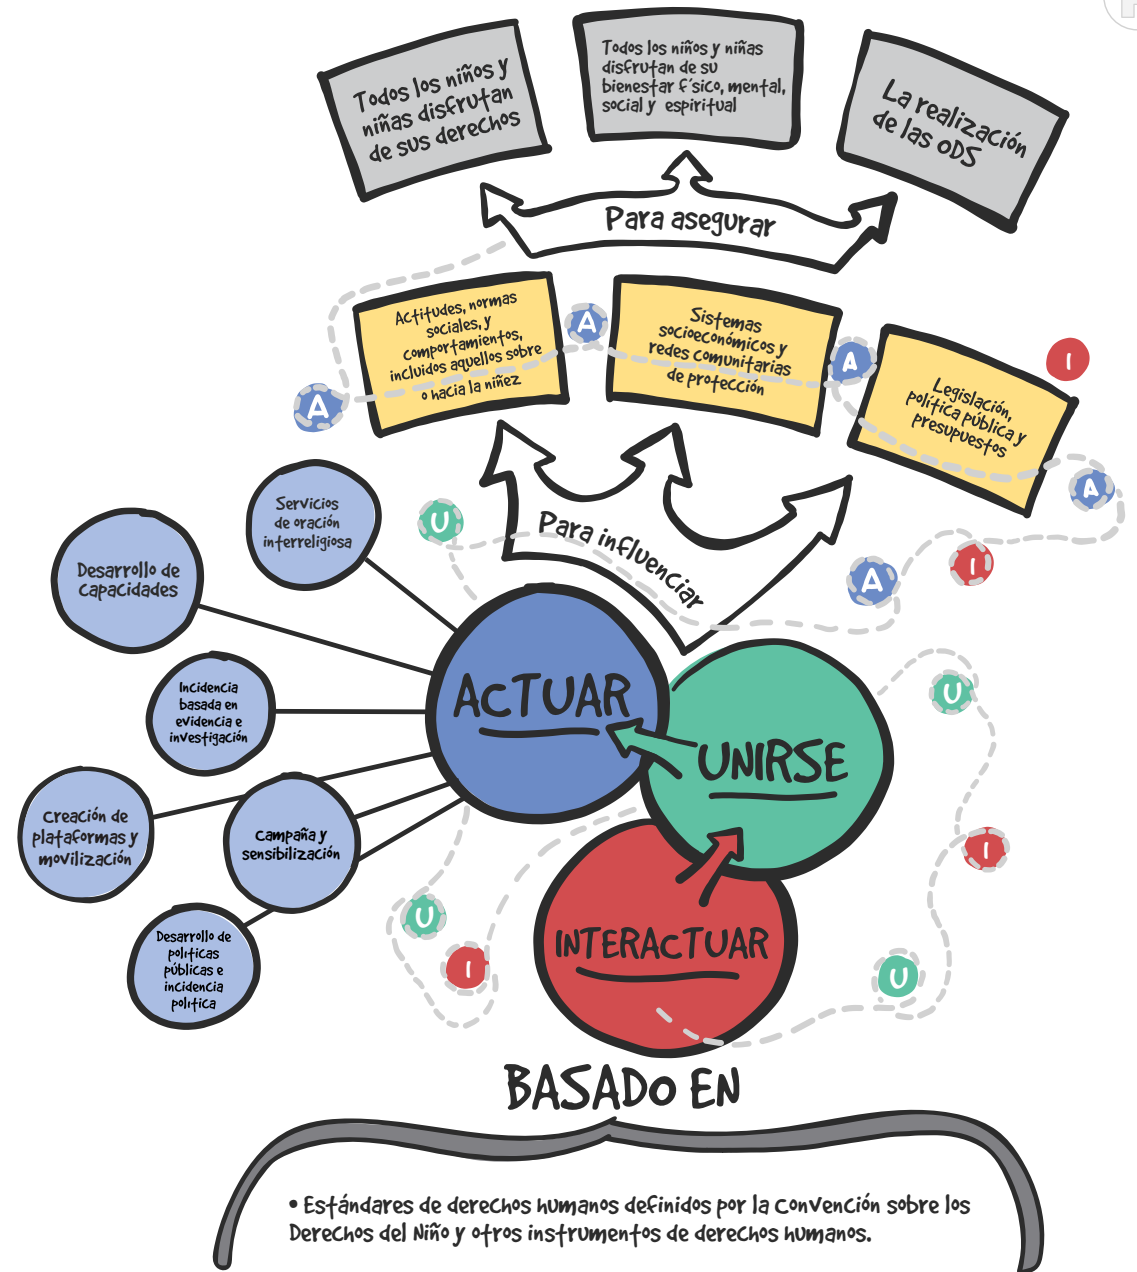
Todos los niños y niñas disfrutan de sus derechos

Todos los niños y niñas disfrutan de su bienestar f́sico, mental, social y espiritual

La realización de las ODS

Para asegurar

Actitudes, normas sociales, y comportamientos, incluidos aquellos sobre o hacia la niñez

A

Sistemas socioeconómicos y redes comunitarias de protección

A

Legislación, política pública y presupuestos

I

A

A

Para influenciar

U

A

I

Servicios de oración interreligiosa

Desarrollo de capacidades

Incidencia basada en evidencia e investigación

Creación de plataformas y movilización

Campaña y sensibilización

Desarrollo de políticas públicas e incidencia política

ACTUAR

UNIRSE

INTERACTUAR

U

U

I

U

I

U

BASADO EN

• Estándares de derechos humanos definidos por la Convención sobre los Derechos del Niño y otros instrumentos de derechos humanos.